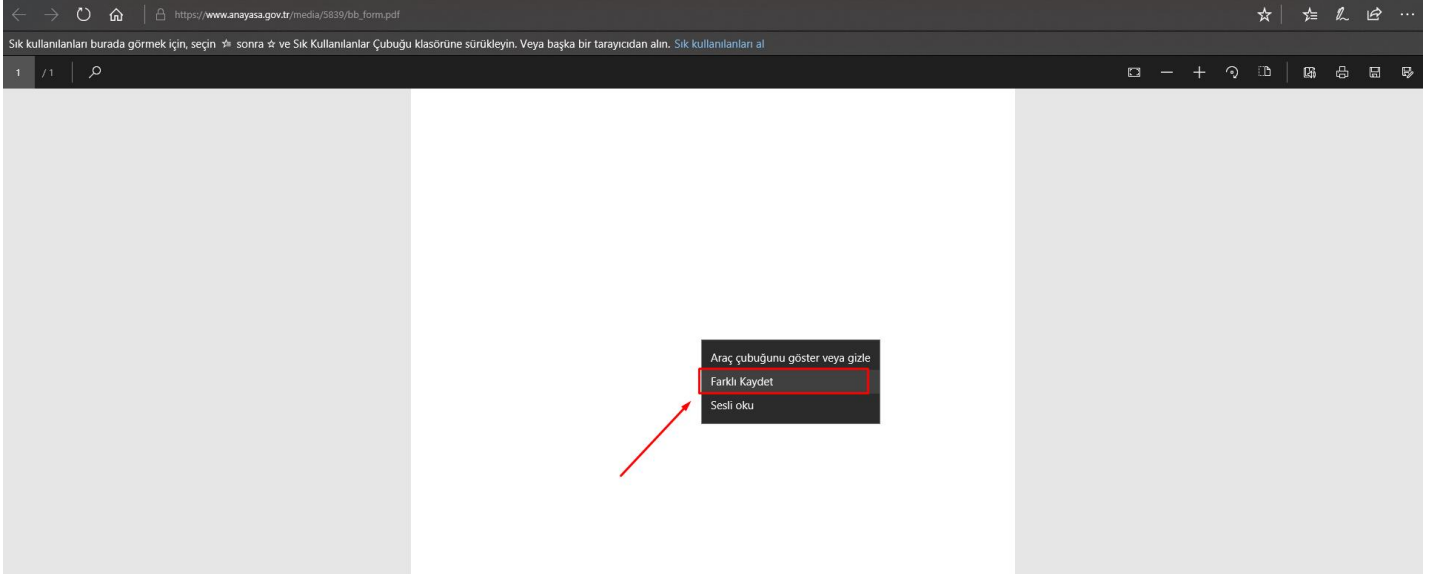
https://www.anayasa.gov.tr/media/5839/bb_form.pdf

Sık kullanılanları burada görmek için, seçin ☆ sonra ☆ ve Sık Kullanılanlar Çubuğu klasörüne sürükleyin. Veya başka bir tarayıcıdan alın. Sık kullanılanları al

1 / 1

Araç çubuğunu göster veya gizle
Farklı Kaydet
Sesli oku